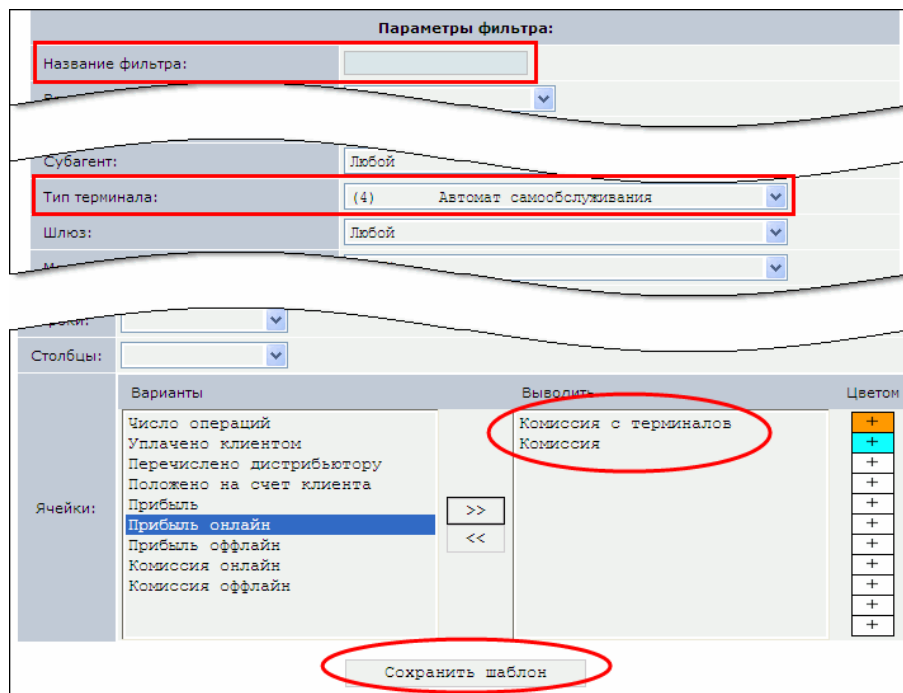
Параметры фильтра:

Название фильтра:

Субагент: Любой

Тип терминала: (4) Автомат самообслуживания

Шлюз: Любой

Столбцы:

Ячейки:

Варианты

Выводить

Цветом

Число операций
Уплачено клиентом
Перечислено дистрибьютору
Положено на счет клиента
Прибыль
Прибыль онлайн
Прибыль оффлайн
Комиссия онлайн
Комиссия оффлайн

>>
<<

Комиссия с терминалов
Комиссия

+
+
+
+
+
+
+
+
+
+
+

Сохранить шаблон